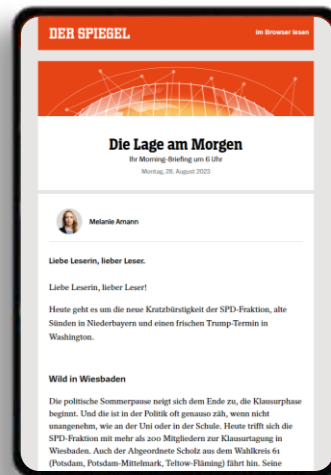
DER SPIEGEL

Im Browser lesen

Die Lage am Morgen

Ihr Morning-Briefing um 6 Uhr

Montag, 28. August 2023

Melanie Amann

Liebe Leserin, lieber Leser.

Liebe Leserin, lieber Leser!

Heute geht es um die neue Kratzbürstigkeit der SPD-Fraktion, alte Sünden in Niederbayern und einen frischen Trump-Termin in Washington.

Wild in Wiesbaden

Die politische Sommerpause neigt sich dem Ende zu, die Klausurphase beginnt. Und die ist in der Politik oft genauso zäh, wenn nicht unangenehm, wie an der Uni oder in der Schule. Heute trifft sich die SPD-Fraktion mit mehr als 200 Mitgliedern zur Klausurtagung in Wiesbaden. Auch der Abgeordnete Scholz aus dem Wahlkreis 61 (Potsdam, Potsdam-Mittelmark, Teltow-Fläming) fährt hin. Seine